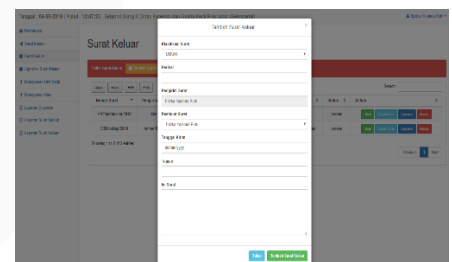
Tanggal : 04-06-2019 | Pukul : 13:47:33 | Selamat Siang di Sistem Informasi dan Kearsipan Surat Desa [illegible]

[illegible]

Dashboard
Surat Masuk
Surat Keluar
Agenda Surat Masuk
Disposisi Hari Ini
Disposisi Saya
Laporan Disposisi
Laporan Surat Masuk
Laporan Surat Keluar

Surat Keluar

Tambah Surat Keluar

Copy | Excel | PDF | Print

Nomor Surat | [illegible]

4/4/Pemdes/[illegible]/2019

2/2/Kasi Pem/2019

Showing 1 to 2 of 2 entries

Search:

Status | Opsi

proses | Edit | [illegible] | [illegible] | Hapus

proses | Edit | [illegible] | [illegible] | Hapus

Previous | 1 | Next

Tambah Surat Keluar

Klasifikasi Surat
UMUM

Perihal

Pengirim Surat
Pilih Pejabat Desa

Penerima Surat
Pilih Pejabat Desa

Tanggal Surat
dd/mm/yyyy

Tujuan

Isi Surat

Tutup | Tambah Surat Keluar